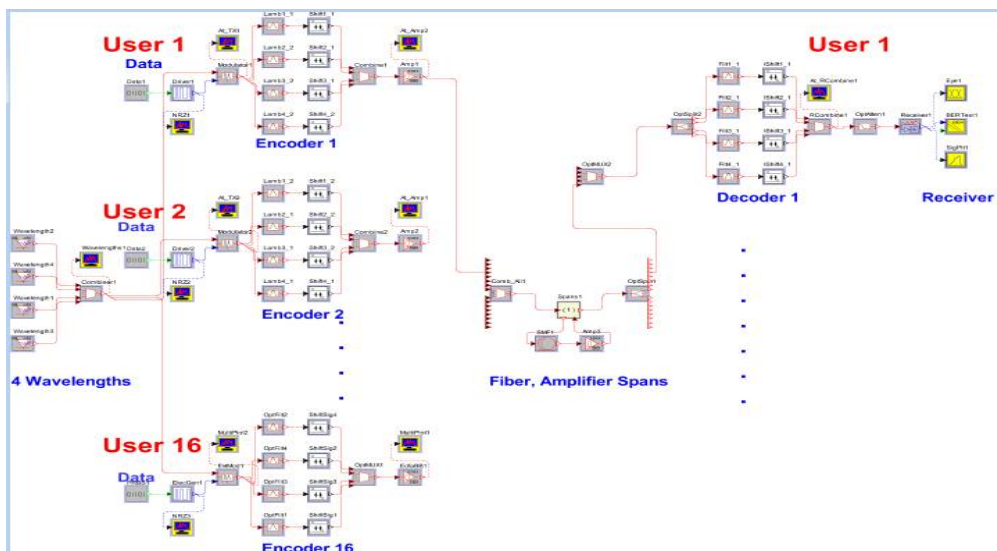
User 1
Data
Data1
Driver1
NRZ1
At_TX1
Modulator1
Lamb1_1
Shift1_1
Lamb2_2
Shift2_1
Lamb3_2
Shift3_1
Lamb4_2
Shift4_2
Combine1
At_Amp2
Amp1
Encoder 1

User 2
Data
Data2
Driver2
NRZ2
At_TX2
Modulator2
Lamb1_2
Shift1_2
Lamb2_1
Shift2_2
Lamb3_1
Shift3_2
Lamb4_1
Shift4_1
Combine2
At_Amp1
Amp2
Encoder 2

Wavelength2
Wavelength4
Wavelength1
Wavelength3
WavelengthsA1
Combiner1
4 Wavelengths

User 16
Data
ElecGen1
NRZ3
MultiPlot2
EstMod1
OptFilt2
ShiftSig4
OptFilt4
ShiftSig2
OptFilt3
ShiftSig3
OptFilt1
ShiftSig1
OptMUX1
MultiPlot1
EvAmp1
Encoder 16

Comb_All1
Spans1
SMF1
Amp3
OptSplit1
OptMUX2
Fiber, Amplifier Spans

User 1
OptSplit2
Filt1_1
IShift1_1
Filt2_1
IShift2_1
Filt3_1
IShift3_1
Filt4_1
IShift4_1
At_RCombine1
RCombine1
OptAtten1
Receiver1
Eye1
BERTest1
SigPlt1
Decoder 1
Receiver